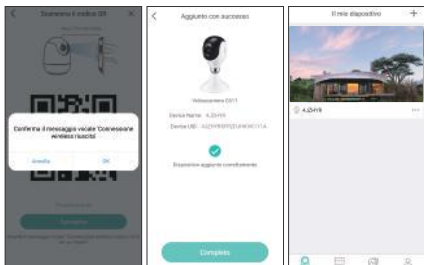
Scansiona il codice QR

Conferma il messaggio vocale 'Connessione wireless riuscita'

Annulla

OK

Aggiunto con successo

Videocamera 0511

Device Name: 4J3HY6

Device UID: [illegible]

Dispositivo aggiunto correttamente

Completo

Il mio dispositivo

4J3HY6